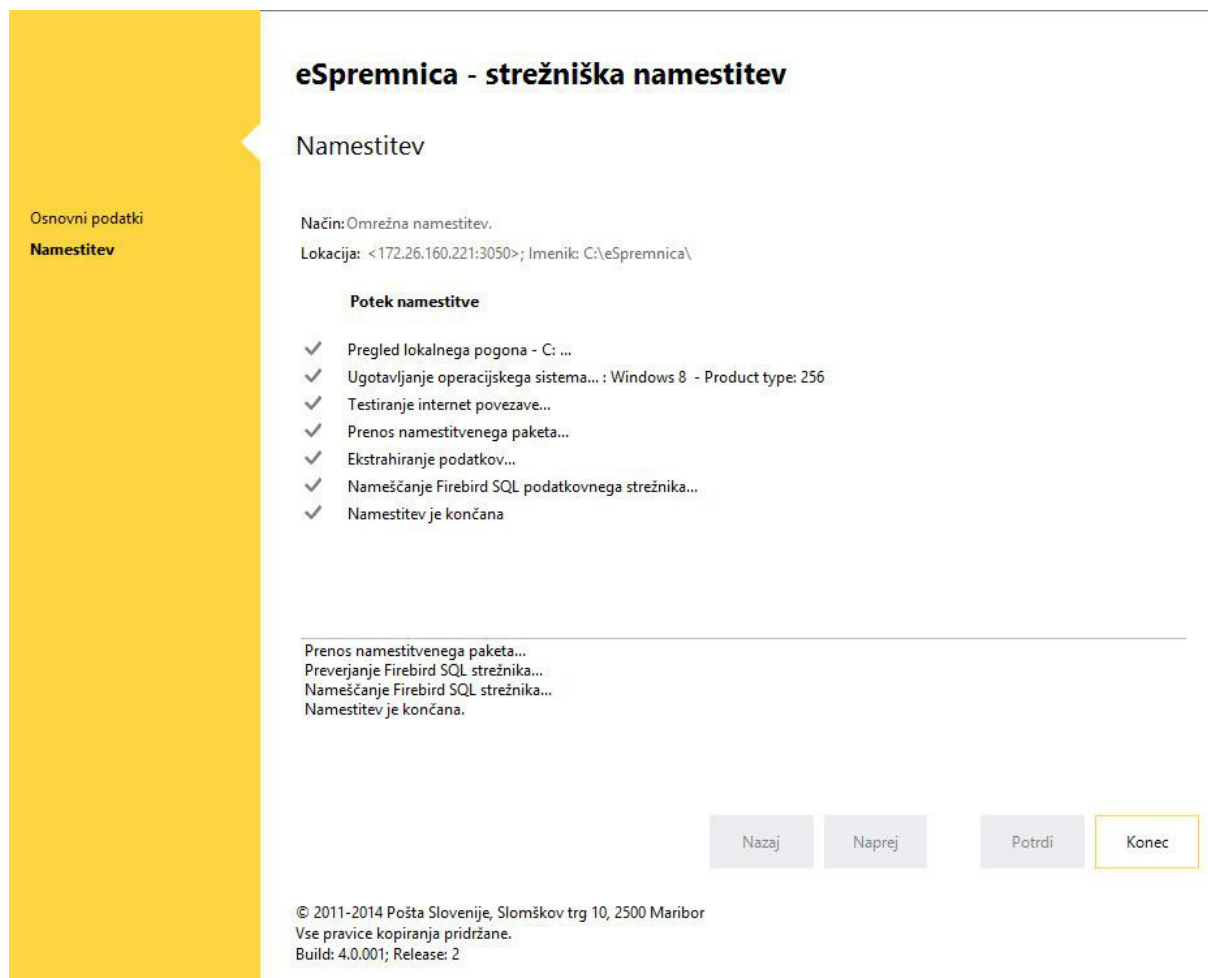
Osnovni podatki
Namestitev

eSpremnica - strežniška namestitev

Namestitev

Način: Omrežna namestitev.
Lokacija: <172.26.160.221:3050>; Imenik: C:\eSpremnica\

Potek namestitve

✓ Pregled lokalnega pogona - C: ...
✓ Ugotavljanje operacijskega sistema... : Windows 8 - Product type: 256
✓ Testiranje internet povezave...
✓ Prenos namestitvenega paketa...
✓ Ekstrahiranje podatkov...
✓ Nameščanje Firebird SQL podatkovnega strežnika...
✓ Namestitev je končana

Prenos namestitvenega paketa...
Preverjanje Firebird SQL strežnika...
Nameščanje Firebird SQL strežnika...
Namestitev je končana.

Nazaj Naprej Potrdi Konec

© 2011-2014 Pošta Slovenije, Slomškov trg 10, 2500 Maribor
Vse pravice kopiranja pridržane.
Build: 4.0.001; Release: 2